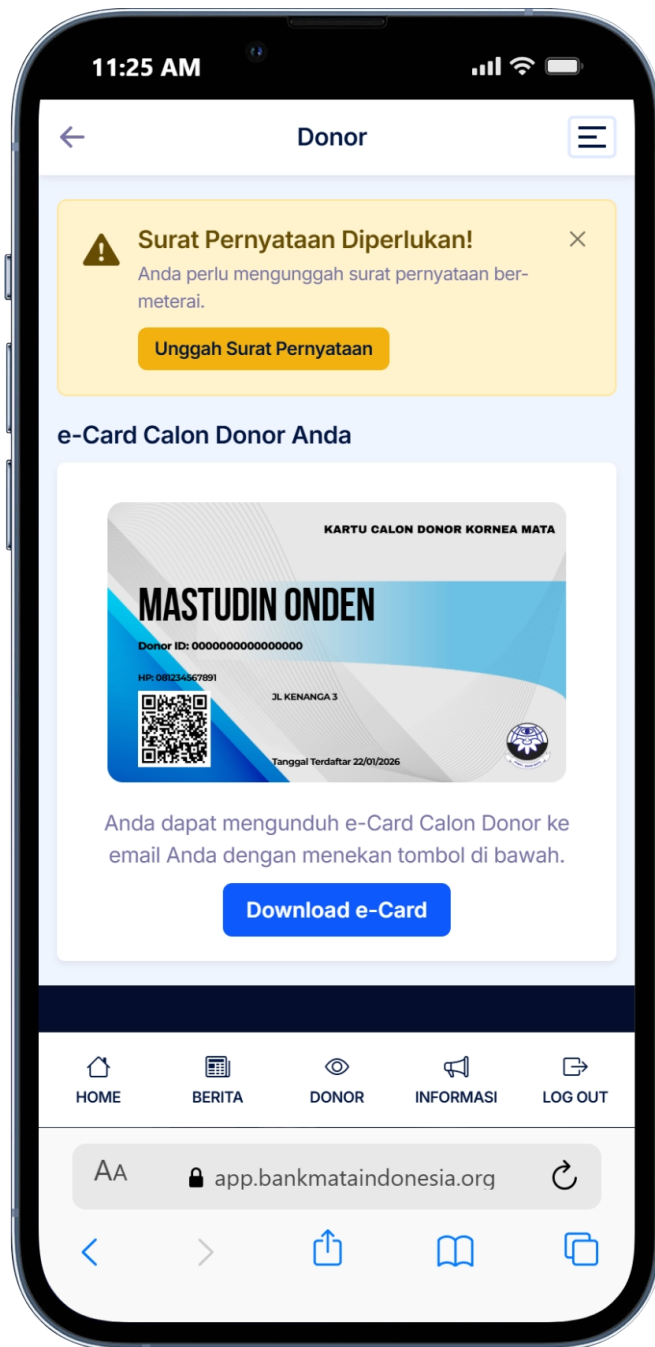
11:25 AM

Donor

Surat Pernyataan Diperlukan!

Anda perlu mengunggah surat pernyataan bermeterai.

Unggah Surat Pernyataan

e-Card Calon Donor Anda

KARTU CALON DONOR KORNEA MATA

MASTUDIN ONDEN

Donor ID: 0000000000000000

HP: 081234567891

JL KENANGA 3

Tanggal Terdaftar 22/01/2026

Anda dapat mengunduh e-Card Calon Donor ke email Anda dengan menekan tombol di bawah.

Download e-Card

HOME BERITA DONOR INFORMASI LOG OUT

AA app.bankmataindonesia.org